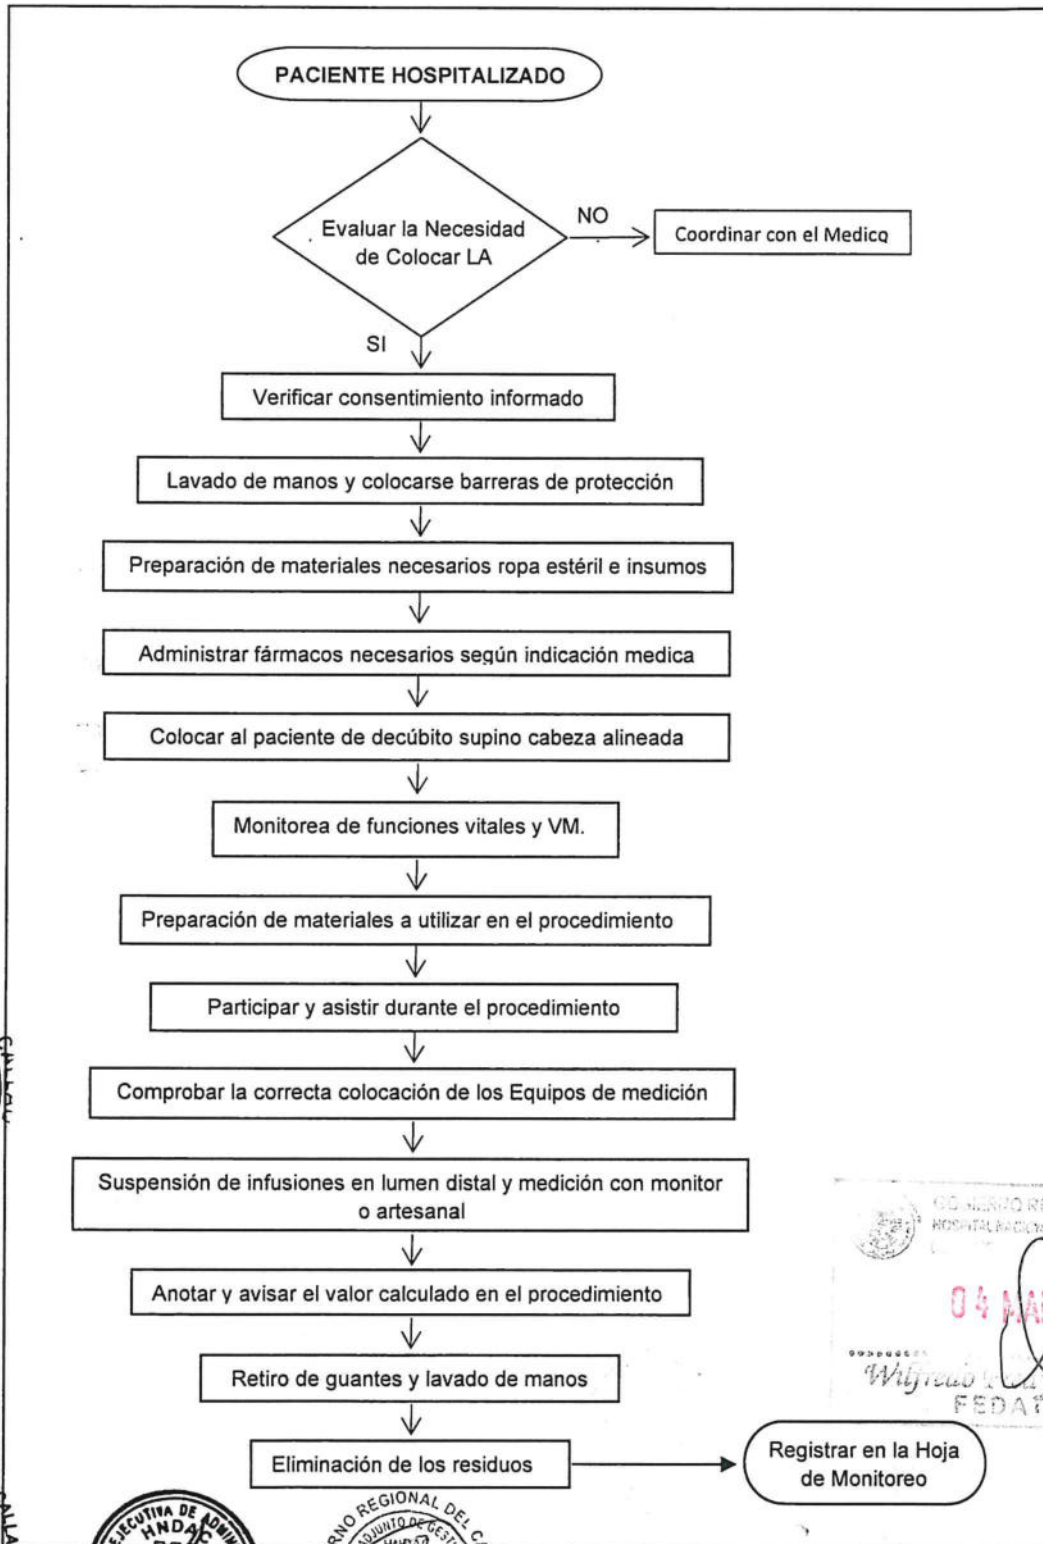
PACIENTE HOSPITALIZADO

Evaluar la Necesidad de Colocar LA

NO

Coordinar con el Medico

SI

Verificar consentimiento informado

Lavado de manos y colocarse barreras de protección

Preparación de materiales necesarios ropa estéril e insumos

Administrar fármacos necesarios según indicación medica

Colocar al paciente de decúbito supino cabeza alineada

Monitorea de funciones vitales y VM.

Preparación de materiales a utilizar en el procedimiento

Participar y asistir durante el procedimiento

Comprobar la correcta colocación de los Equipos de medición

Suspensión de infusiones en lumen distal y medición con monitor o artesanal

Anotar y avisar el valor calculado en el procedimiento

Retiro de guantes y lavado de manos

Eliminación de los residuos

Registrar en la Hoja de Monitoreo

GOBIERNO RE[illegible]
HOSPITAL NACION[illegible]

04 MA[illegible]

Wilfredo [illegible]
FEDAT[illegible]

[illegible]CUTIVA DE ADMI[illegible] HNDA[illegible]

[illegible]NO REGIONAL DEL C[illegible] ADJUNTO DE GESTI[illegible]

CALLAO